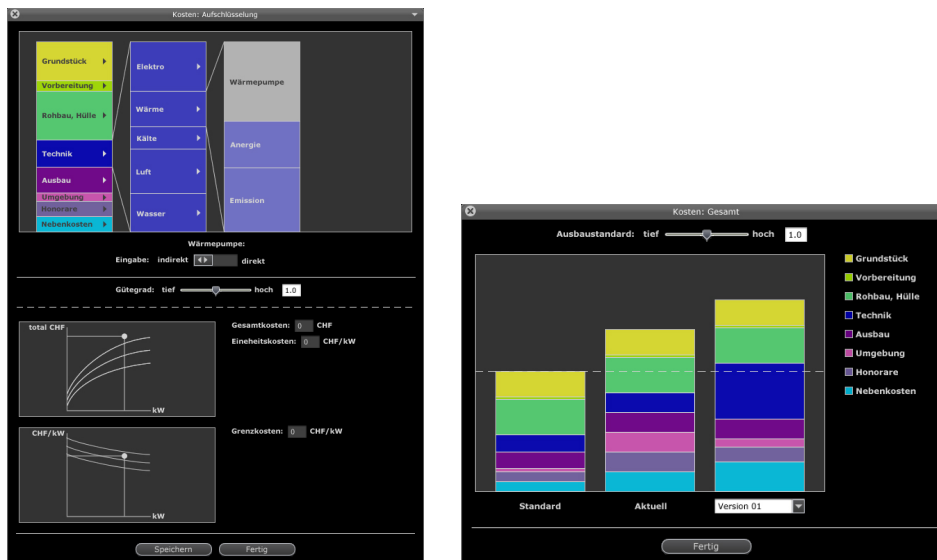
Kosten: Aufschlüsselung

Grundstück
Vorbereitung
Rohbau, Hülle
Technik
Ausbau
Umgebung
Honorare
Nebenkosten

Elektro
Wärme
Kälte
Luft
Wasser

Wärmepumpe
Anergie
Emission

Wärmepumpe:
Eingabe: indirekt direkt

Gütegrad: tief hoch 1.0

total CHF
kW

Gesamtkosten: 0 CHF
Einheitskosten: 0 CHF/kW

CHF/kW
kW

Grenzkosten: 0 CHF/kW

Speichern
Fertig

Kosten: Gesamt

Ausbaustandard: tief hoch 1.0

Grundstück
Vorbereitung
Rohbau, Hülle
Technik
Ausbau
Umgebung
Honorare
Nebenkosten

Standard
Aktuell
Version 01

Fertig